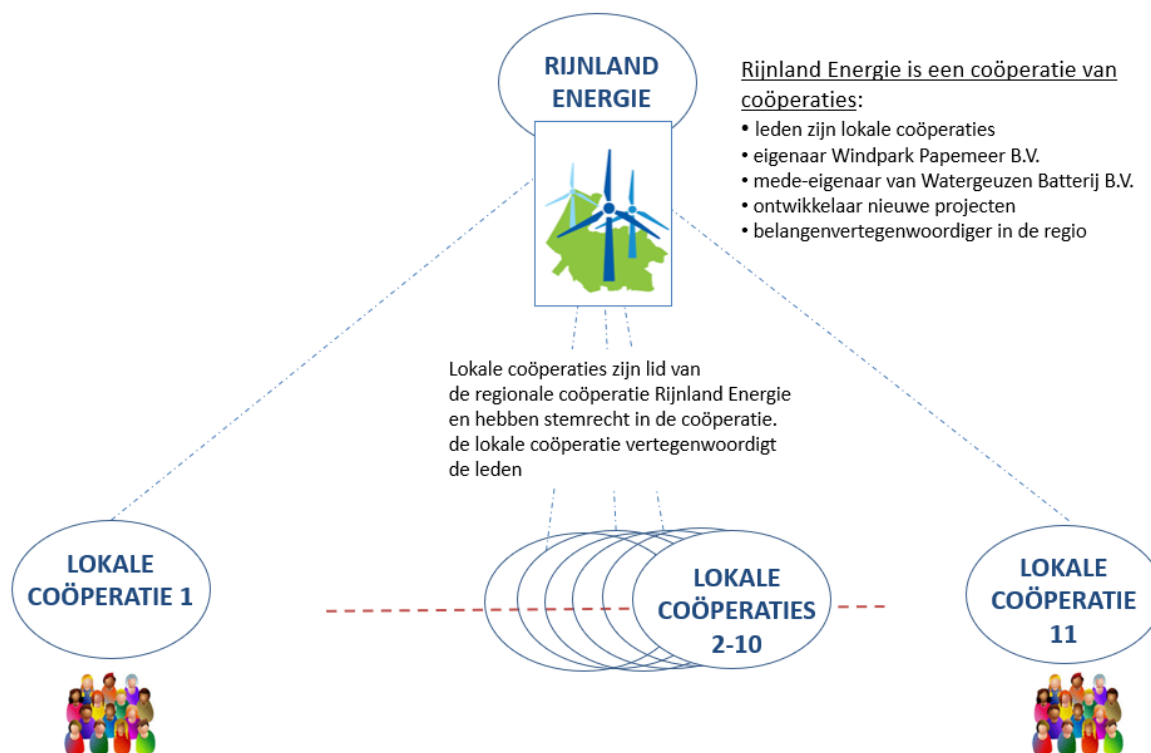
RIJNLAND ENERGIE

Rijnland Energie is een coöperatie van coöperaties:
• leden zijn lokale coöperaties
• eigenaar Windpark Papemeer B.V.
• mede-eigenaar van Watergeuzen Batterij B.V.
• ontwikkelaar nieuwe projecten
• belangenvertegenwoordiger in de regio

Lokale coöperaties zijn lid van de regionale coöperatie Rijnland Energie en hebben stemrecht in de coöperatie. de lokale coöperatie vertegenwoordigt de leden

LOKALE COÖPERATIE 1

LOKALE COÖPERATIES 2-10

LOKALE COÖPERATIE 11